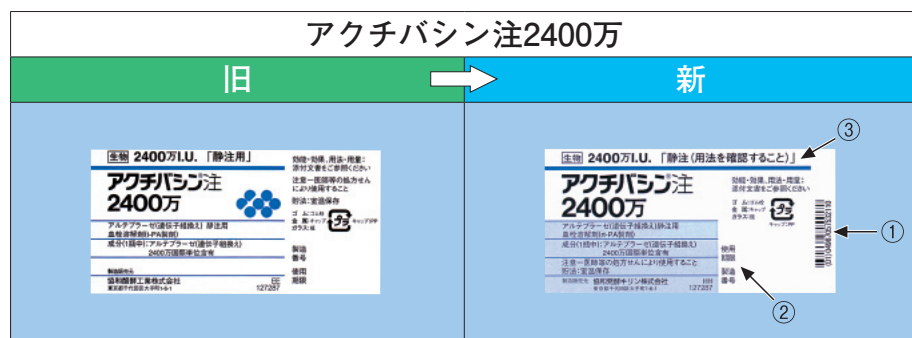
アクチバシン注2400万

旧

新

生物 2400万I.U. 「静注用」

効能・効果、用法・用量：添付文書をご参照ください

注意－医師等の処方せんにより使用すること

貯法：室温保存

アクチバシン注 2400万

ゴム：ゴム栓 金属：キャップ ガラス：瓶

キャップPP

アルテプラーゼ（遺伝子組換え）静注用 血栓溶解剤（t-PA製剤）

成分（1瓶中）：アルテプラーゼ（遺伝子組換え） 2400万国際単位含有

製造番号

使用期限

製造販売元 協和醗酵工業株式会社 東京都千代田区大手町1-6-1

127257

③

生物 2400万I.U. 「静注（用法を確認すること）」

効能・効果、用法・用量：添付文書をご参照ください

アクチバシン注 2400万

ゴム：ゴム栓 金属：キャップ ガラス：瓶

キャップPP

①

アルテプラーゼ（遺伝子組換え）静注用 血栓溶解剤（t-PA製剤）

成分（1瓶中）：アルテプラーゼ（遺伝子組換え） 2400万国際単位含有

使用期限

注意－医師等の処方せんにより使用すること 貯法：室温保存

製造番号

製造販売元 協和醗酵キリン株式会社

②